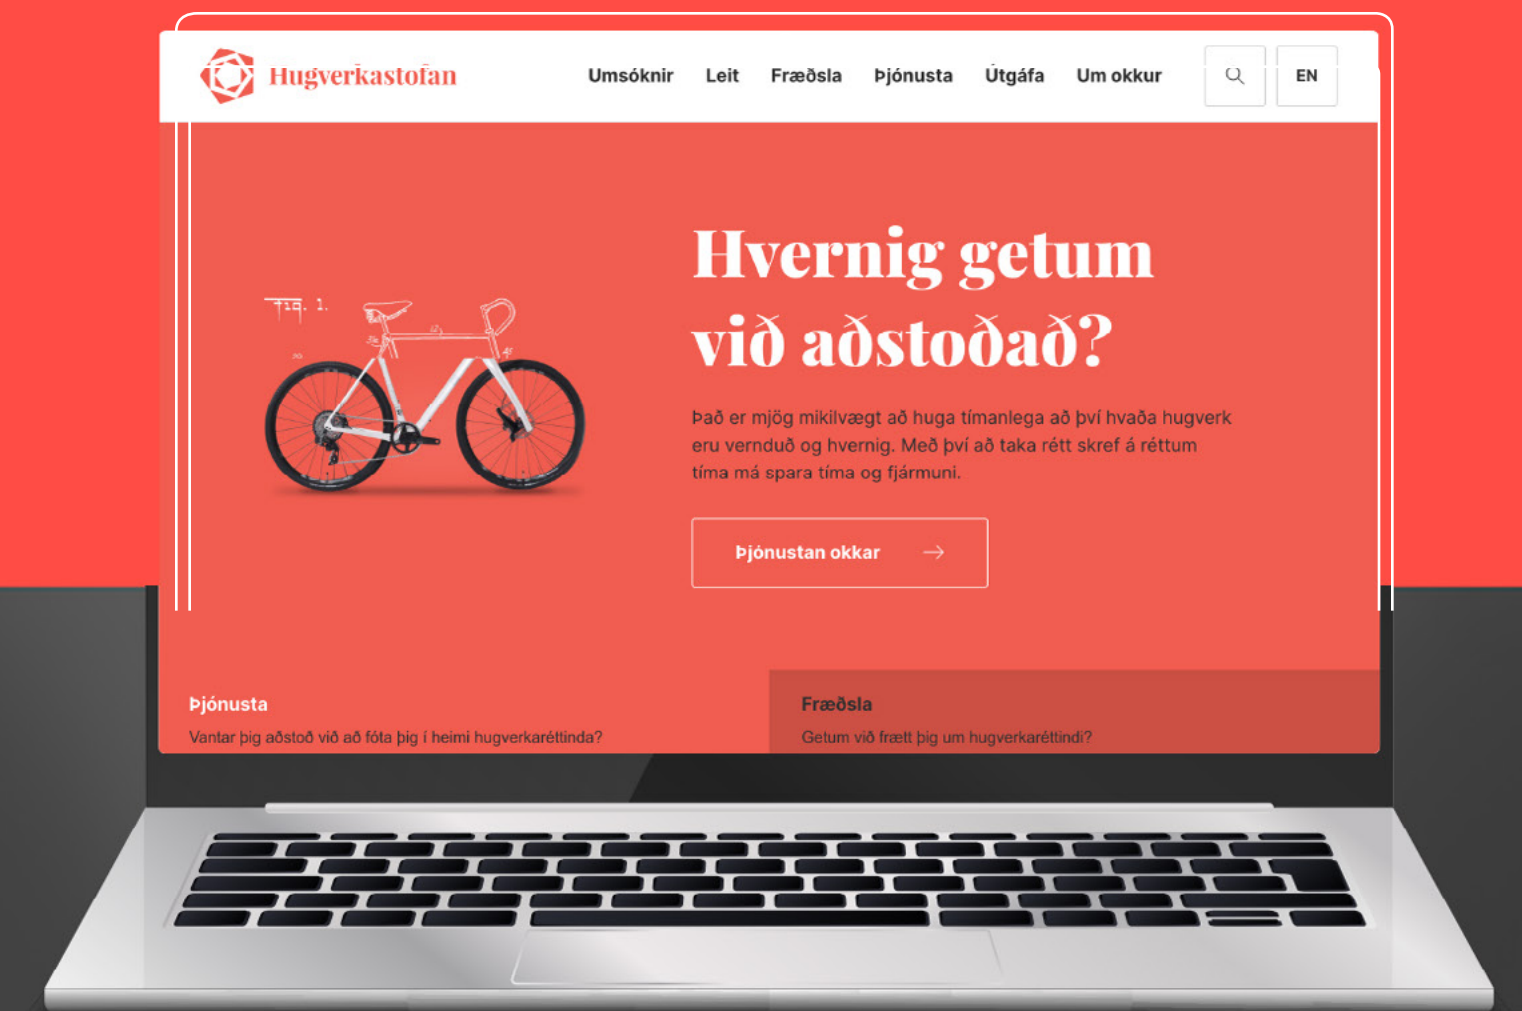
Hugverkastofan

Umsóknir Leit Fræðsla Þjónusta Útgáfa Um okkur EN

Fig. 1.

Hvernig getum við aðstoðað?

Það er mjög mikilvægt að huga tímanlega að því hvaða hugverk eru vernduð og hvernig. Með því að taka rétt skref á réttum tíma má spara tíma og fjármuni.

Þjónustan okkar

Þjónusta
Vantar þig aðstoð við að fóta þig í heimi hugverkaréttinda?

Fræðsla
Getum við frætt þig um hugverkaréttindi?